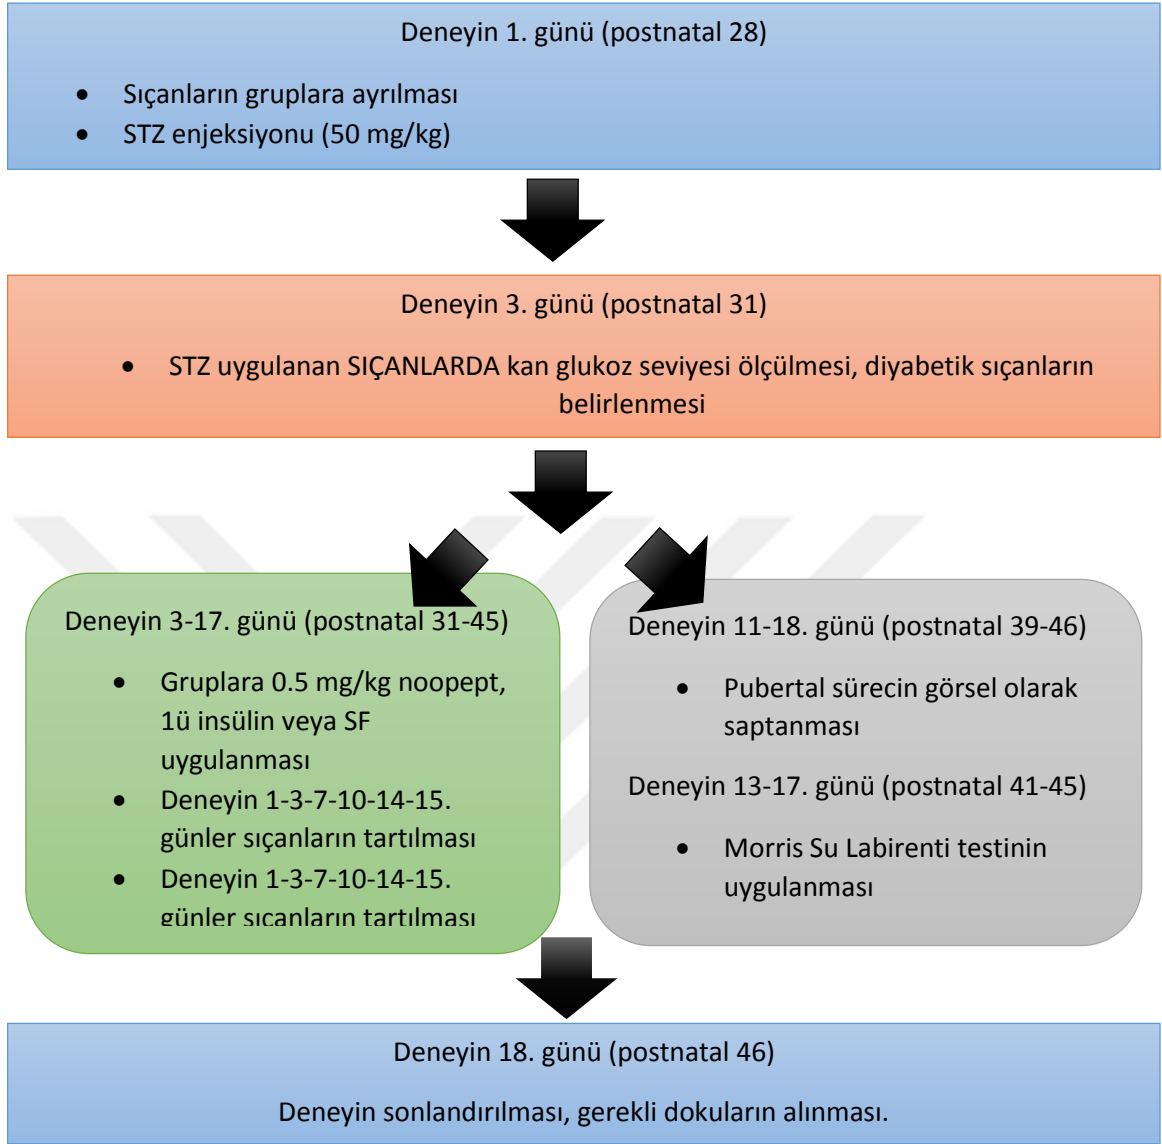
Deneyin 1. günü (postnatal 28)

- Sıçanların gruplara ayrılması
- STZ enjeksiyonu (50 mg/kg)

Deneyin 3. günü (postnatal 31)

- STZ uygulanan SIÇANLARDA kan glukoz seviyesi ölçülmesi, diyabetik sıçanların belirlenmesi

Deneyin 3-17. günü (postnatal 31-45)

- Gruplara 0.5 mg/kg noopept, 1ü insülin veya SF uygulanması
- Deneyin 1-3-7-10-14-15. günler sıçanların tartılması
- Deneyin 1-3-7-10-14-15. günler sıçanların tartılması

Deneyin 11-18. günü (postnatal 39-46)

- Pubertal sürecin görsel olarak saptanması

Deneyin 13-17. günü (postnatal 41-45)

- Morris Su Labirenti testinin uygulanması

Deneyin 18. günü (postnatal 46)

Deneyin sonlandırılması, gerekli dokuların alınması.